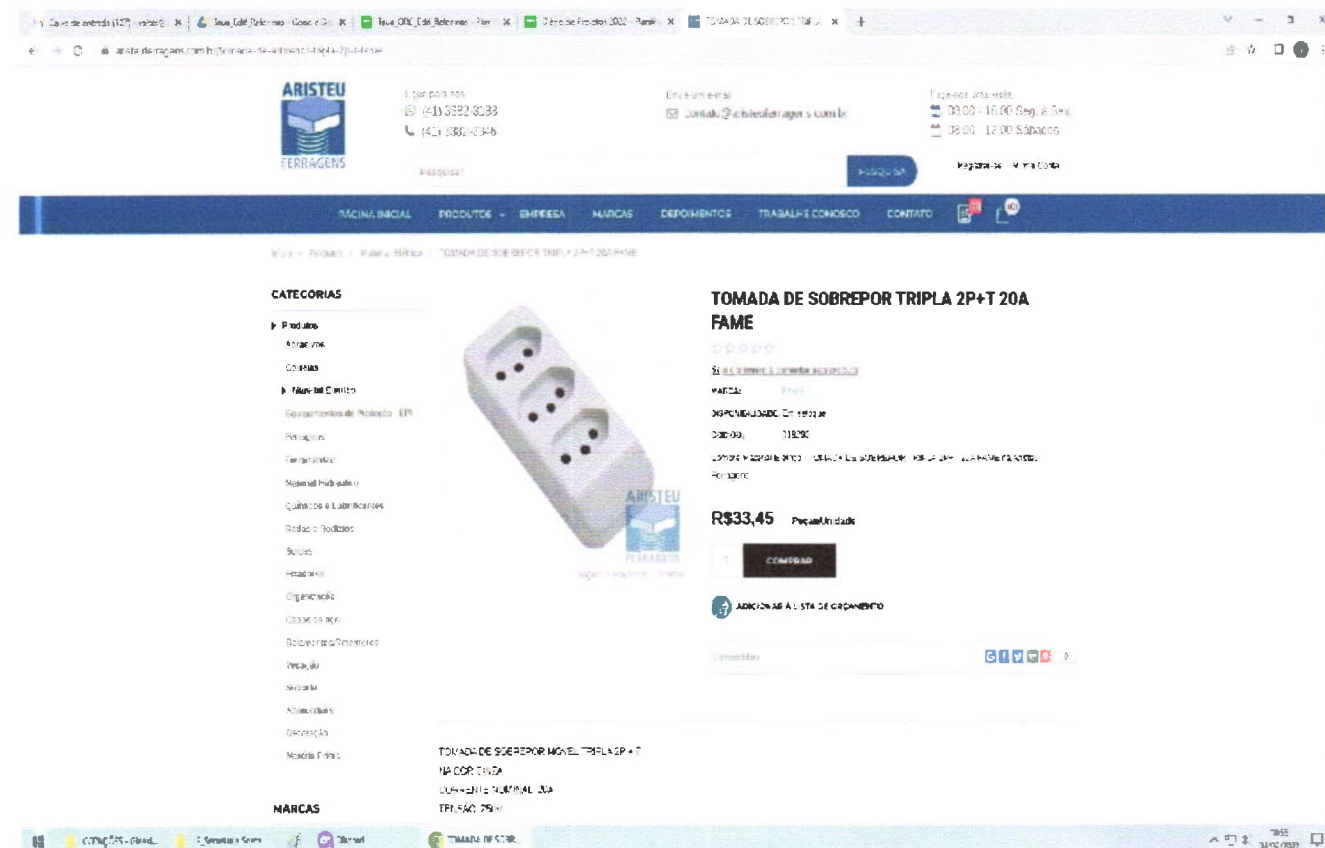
ARISTEU
FERRAGENS

Ligue para nós
(41) 3382-3033
(41) 3382-2346

Envie um e-mail
contato@aristeuferragens.com.br

Faça-nos uma visita
08:00 - 18:00 Seg. à Sex.
08:00 - 12:00 Sábados

Pesquisar
PESQUISAR
Registrar-se Minha Conta

PÁGINA INICIAL PRODUTOS EMPRESA MARCAS DEPOIMENTOS TRABALHE CONOSCO CONTATO

Início > Produtos > Material Elétrico > TOMADA DE SOBREPOR TRIPLA 2P+T 20A FAME

CATEGORIAS
Produtos
Abrasivos
Coifeiras
Material Elétrico
Equipamentos de Proteção - EPI
Fixações
Ferramentas
Material Hidráulico
Químicos e Lubrificantes
Rodas e Rodízios
Soldas
Escadas
Organização
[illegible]
Rolamentos/Retentores
Pintura
Sinalização
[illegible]
Decoração
Mesas e Feiras

MARCAS

TOMADA DE SOBREPOR TRIPLA 2P+T 20A FAME

Seja o primeiro a escrever seu comentário
MARCA: FAME
DISPONIBILIDADE: Em estoque
CÓDIGO: 18290
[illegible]

R$33,45 Peça/Unidade

1 COMPRAR

ADICIONAR À LISTA DE ORÇAMENTO

Compartilhar

TOMADA DE SOBREPOR MÓVEL TRIPLA 2P+T
NA COR CINZA
CORRENTE NOMINAL 20A
TENSÃO 250V

CITAÇÕES - Gmail
TOMADA DE SOBR...